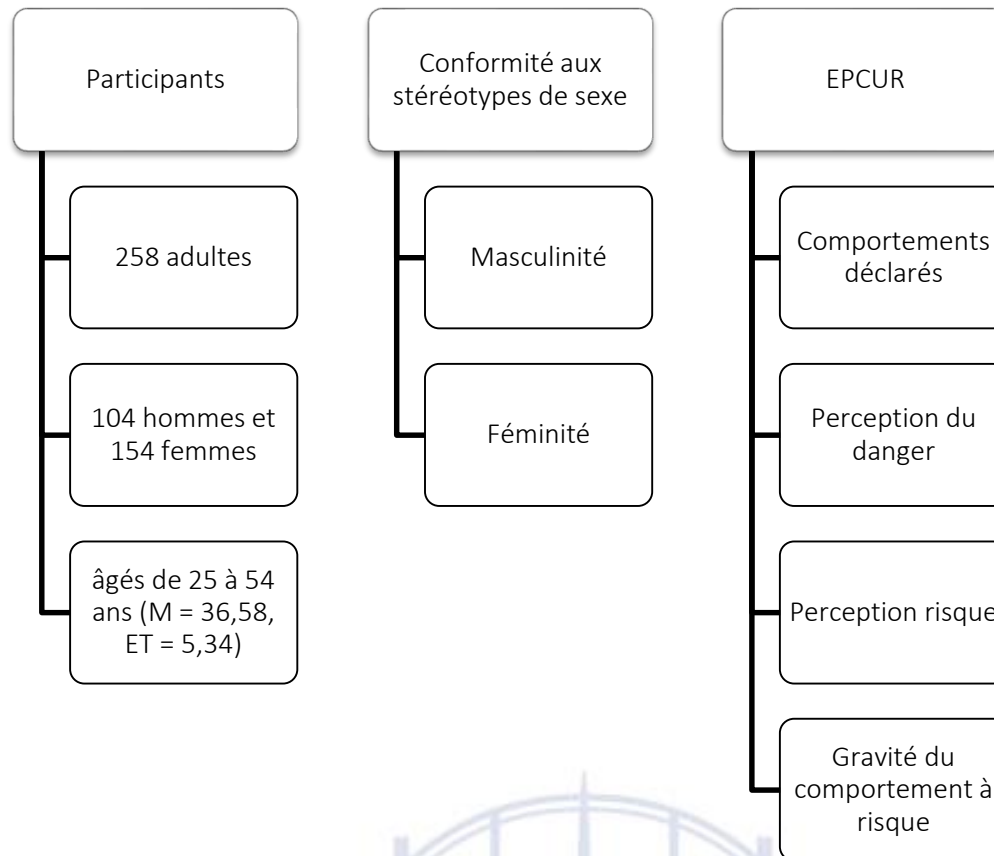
Participants

258 adultes

104 hommes et 154 femmes

âgés de 25 à 54 ans (M = 36,58, ET = 5,34)

Conformité aux stéréotypes de sexe

Masculinité

Féminité

EPCUR

Comportements déclarés

Perception du danger

Perception risque

Gravité du comportement à risque